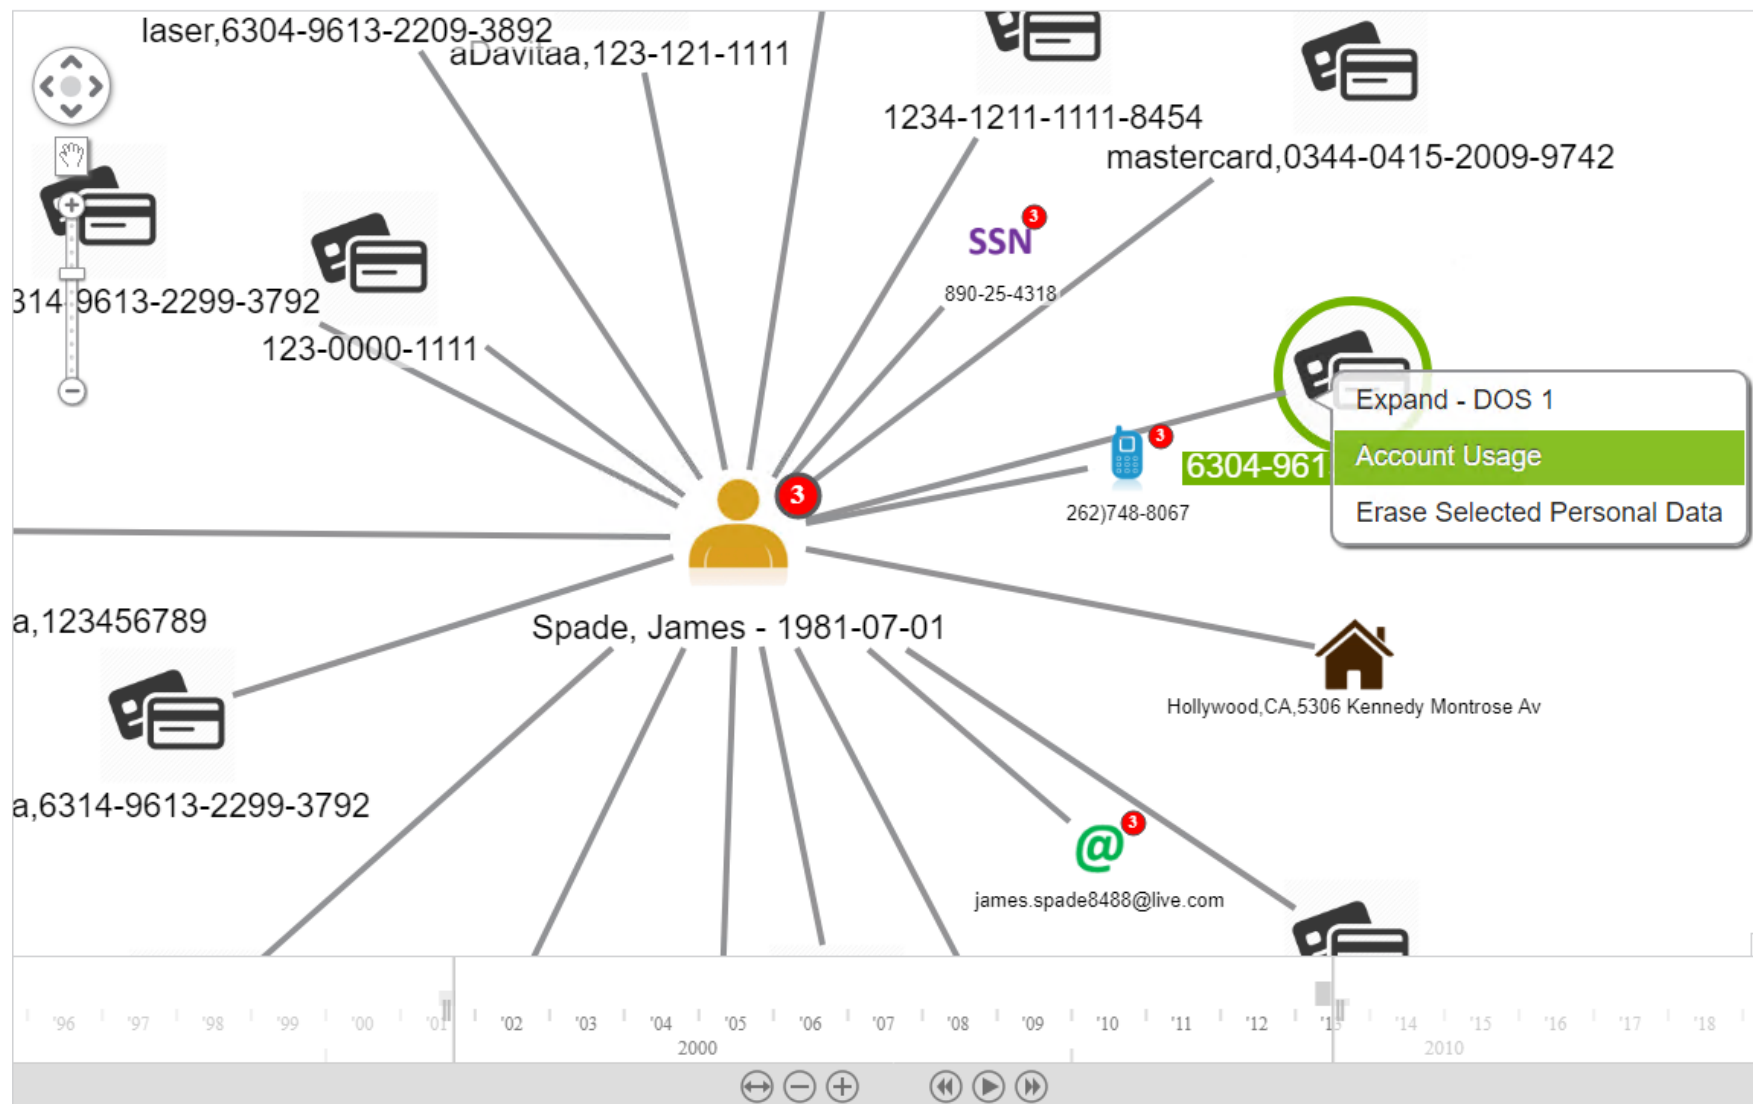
laser,6304-9613-2209-3892
aDavitaa,123-121-1111
1234-1211-1111-8454
mastercard,0344-0415-2009-9742
314 9613-2299-3792
123-0000-1111
SSN 3
890-25-4318
3
262)748-8067
3
6304-961
Expand - DOS 1
Account Usage
Erase Selected Personal Data
a,123456789
Spade, James - 1981-07-01
Hollywood,CA,5306 Kennedy Montrose Av
a,6314-9613-2299-3792
3
james.spade8488@live.com
'96 '97 '98 '99 '00 '01 '02 '03 '04 '05 '06 '07 '08 '09 '10 '11 '12 '13 '14 '15 '16 '17 '18
2000
2010